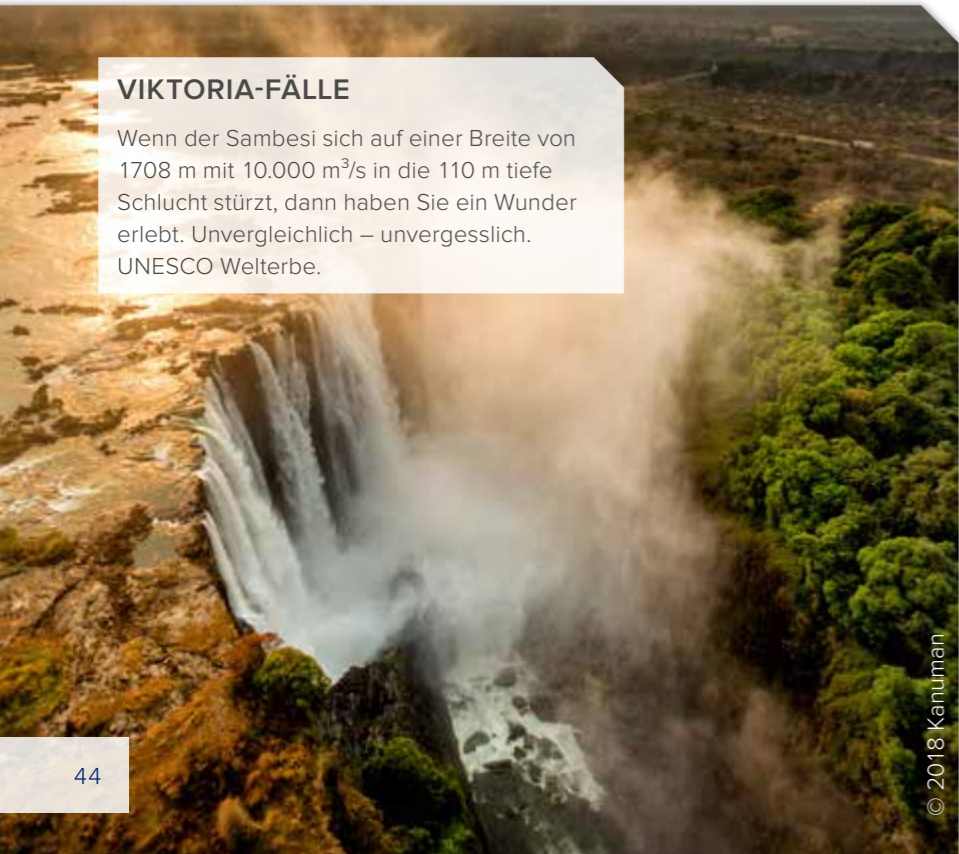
VIKTORIA-FÄLLE

Wenn der Sambesi sich auf einer Breite von 1708 m mit 10.000 $m^3$/s in die 110 m tiefe Schlucht stürzt, dann haben Sie ein Wunder erlebt. Unvergleichlich – unvergesslich. UNESCO Welterbe.

44

© 2018 Kanuman